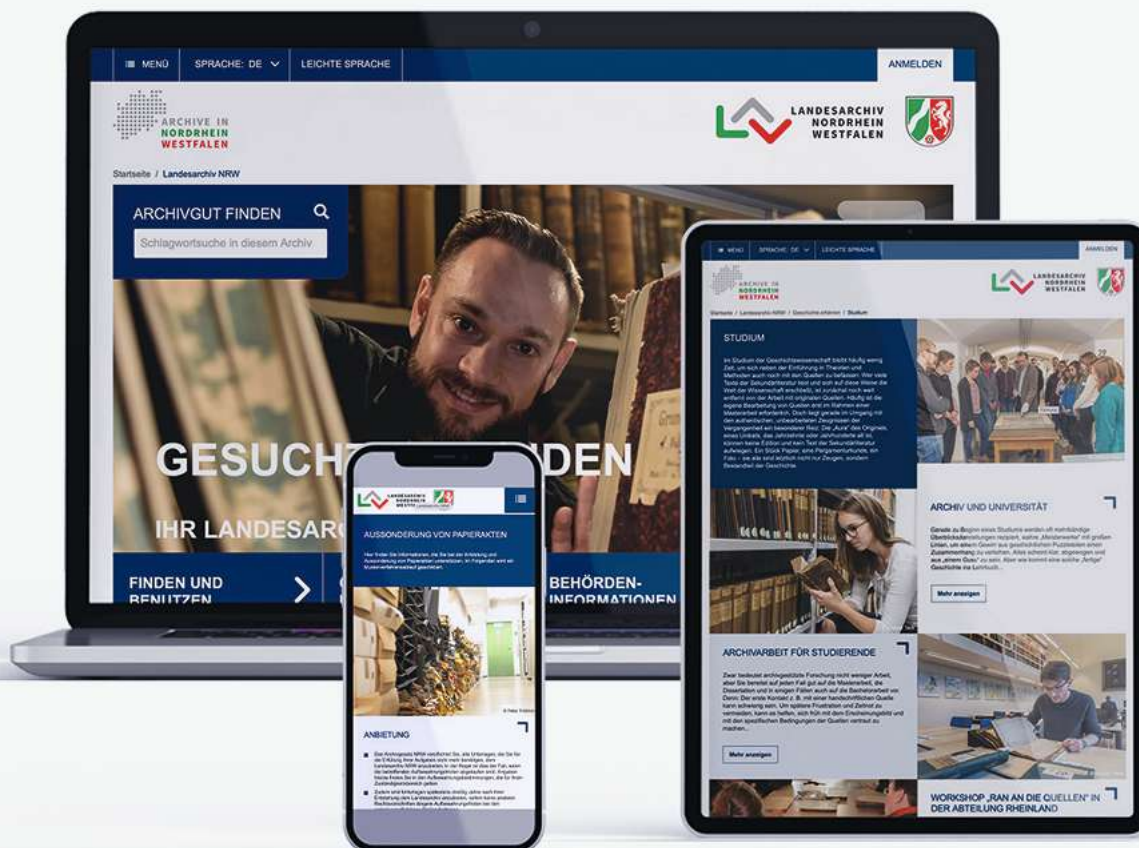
MENÜ SPRACHE: DE LEICHTE SPRACHE ANMELDEN

ARCHIVE IN NORDRHEIN WESTFALEN

LANDESARCHIV NORDRHEIN WESTFALEN

Startseite / Landesarchiv NRW

ARCHIVGUT FINDEN

Schlagwortsuche in diesem Archiv

GESUCHT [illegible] DEN

IHR LANDESARC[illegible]

FINDEN UND BENUTZEN

BEHÖRDEN-INFORMATIONEN

LANDESARCHIV NORDRHEIN WESTFALEN

AUSSONDERUNG VON PAPIERAKTEN

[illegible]

ANBIETUNG

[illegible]

MENÜ SPRACHE: DE LEICHTE SPRACHE ANMELDEN

ARCHIVE IN NORDRHEIN WESTFALEN

LANDESARCHIV NORDRHEIN WESTFALEN

Startseite / Landesarchiv NRW / Geschichte erleben / Studium

STUDIUM

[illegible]

ARCHIV UND UNIVERSITÄT

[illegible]

Mehr anzeigen

ARCHIVARBEIT FÜR STUDIERENDE

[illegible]

Mehr anzeigen

WORKSHOP „RAN AN DIE QUELLEN" IN DER ABTEILUNG RHEINLAND